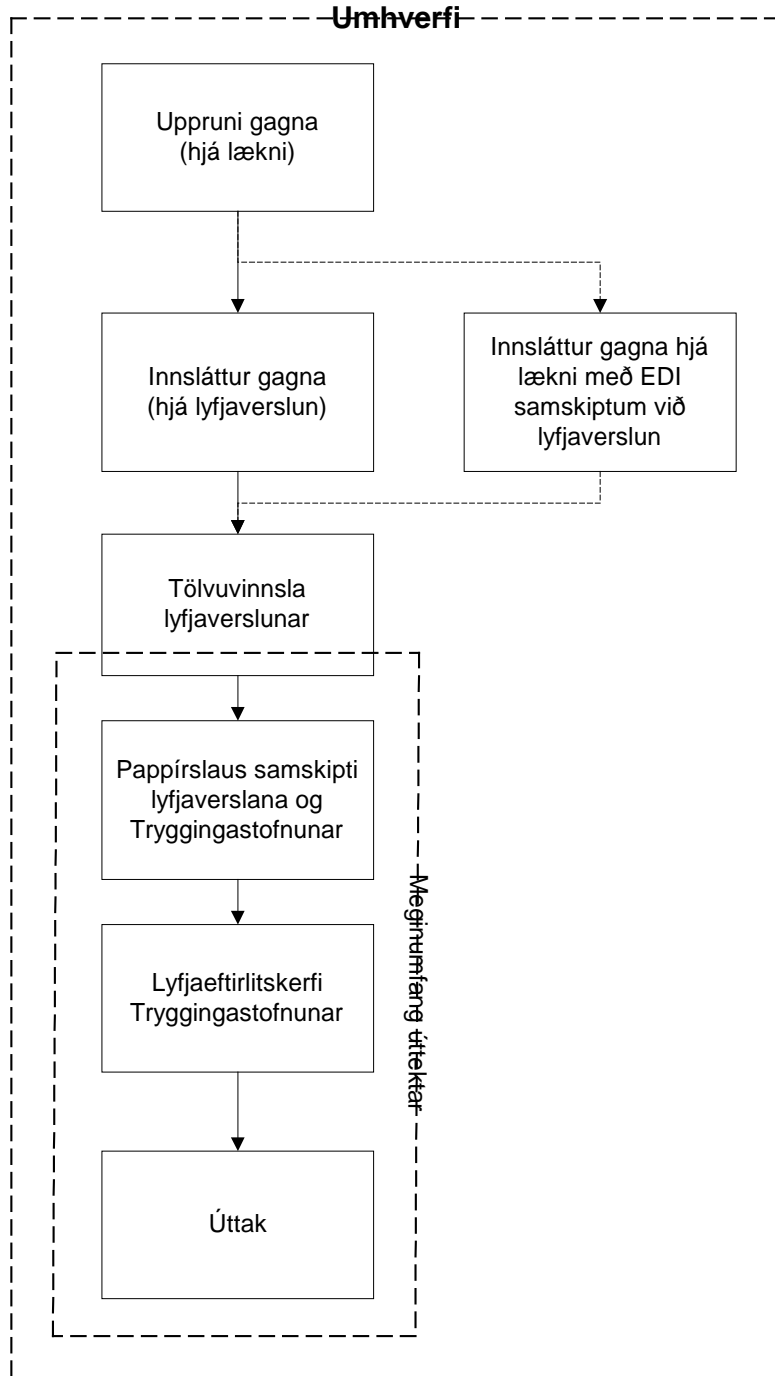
Umhverfi

Uppruni gagna (hjá lækni)

Innsláttur gagna (hjá lyfjaverslun)

Innsláttur gagna hjá lækni með EDI samskiptum við lyfjaverslun

Tölvuvinnsla lyfjaverslunar

Pappírslaus samskipti lyfjaverslana og Tryggingastofnunar

Lyfjaeftirlitskerfi Tryggingastofnunar

Úttak

Meginumfang úttektar